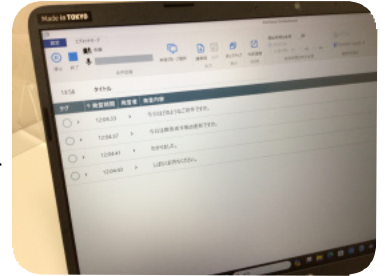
Made in TOKYO

タイトル

| タグ | 発言時間 | 発言者 | 発言内容 |
|---|---|---|---|
| | 12:04:23 | | 今日は何はなに好きですか。 |
| | 12:04:37 | | 今日は晴天まで風は好きですか。 |
| | 12:04:41 | | わかりました。 |
| | 12:04:43 | | しばらくお待ちください。 |